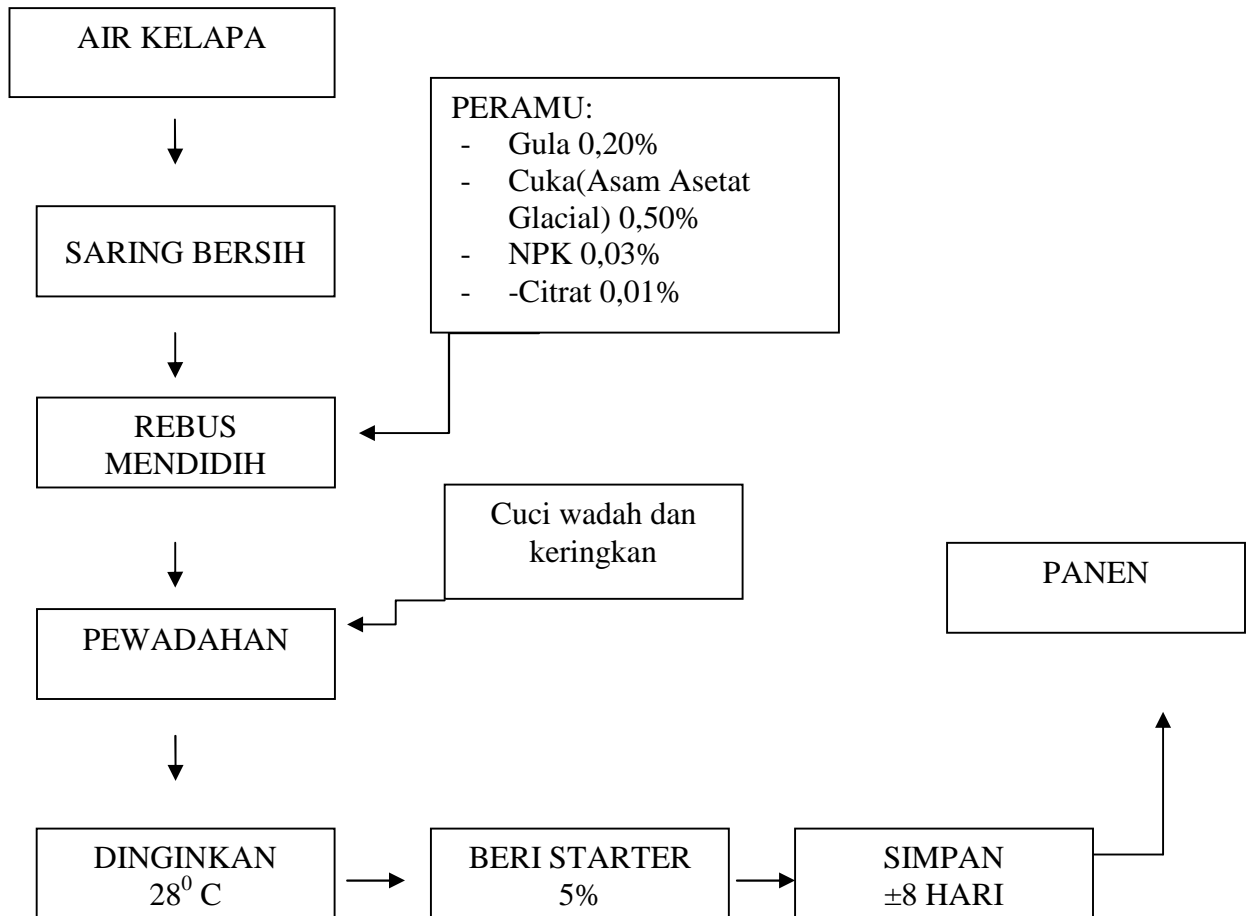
AIR KELAPA

PERAMU:
- Gula 0,20%
- Cuka(Asam Asetat Glacial) 0,50%
- NPK 0,03%
- -Citrat 0,01%

SARING BERSIH

REBUS MENDIDIH

Cuci wadah dan keringkan

PANEN

PEWADAHAN

DINGINKAN $28^0$ C

BERI STARTER 5%

SIMPAN ±8 HARI